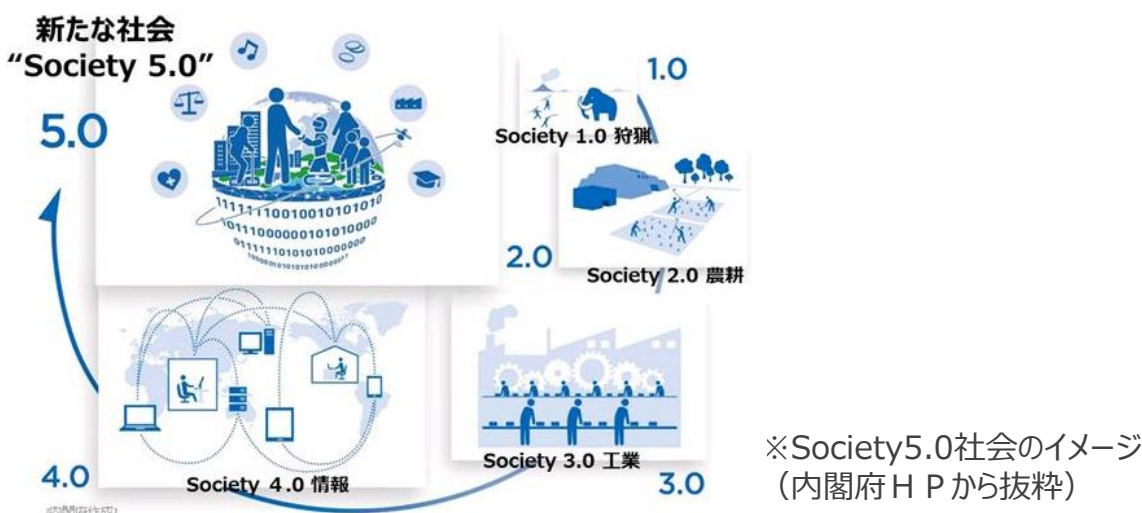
新たな社会
"Society 5.0"

5.0

1111110010010101010
0111000000101010000
0111111010101000000
1000001010101000001

1.0

Society 1.0 狩猟

2.0

Society 2.0 農耕

Society 4.0 情報

4.0

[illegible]

Society 3.0 工業

3.0

※Society5.0社会のイメージ
（内閣府ＨＰから抜粋）